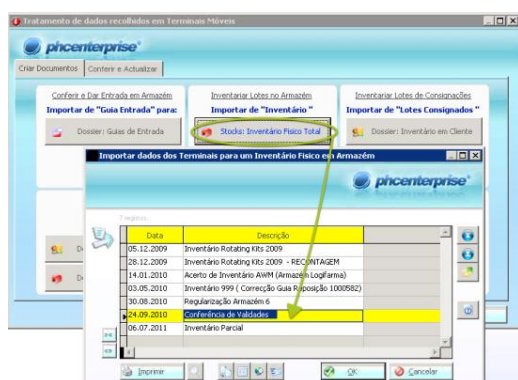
Tratamento de dados recolhidos em Terminais Móveis

phcenterprise

Criar Documentos | Conferir e Actualizar

Conferir e Dar Entrada em Armazém
Importar de "Guia Entrada" para:
Dossier: Guias de Entrada

Inventariar Lotes no Armazém
Importar de "Inventário"
Stocks: Inventário Fisico Total

Inventariar Lotes de Consignações
Importar de "Lotes Consignados"
Dossier: Inventário em Cliente

Importar dados dos Terminais para um Inventário Físico em Armazém

phcenterprise

7 registos

| Data | Descrição |
|---|---|
| 05.12.2009 | Inventário Rotating Kits 2009 |
| 28.12.2009 | Inventário Rotating Kits 2009 - RECONTAGEM |
| 14.01.2010 | Acerto de Inventário AWM (Armazém Logifarma) |
| 03.05.2010 | Inventário 999 ( Correcção Guia Reposição 1000582) |
| 30.08.2010 | Regularização Armazém 6 |
| 24.09.2010 | Conferência de Validades |
| 06.07.2011 | Inventário Parcial |

Imprimir
OK
Cancelar